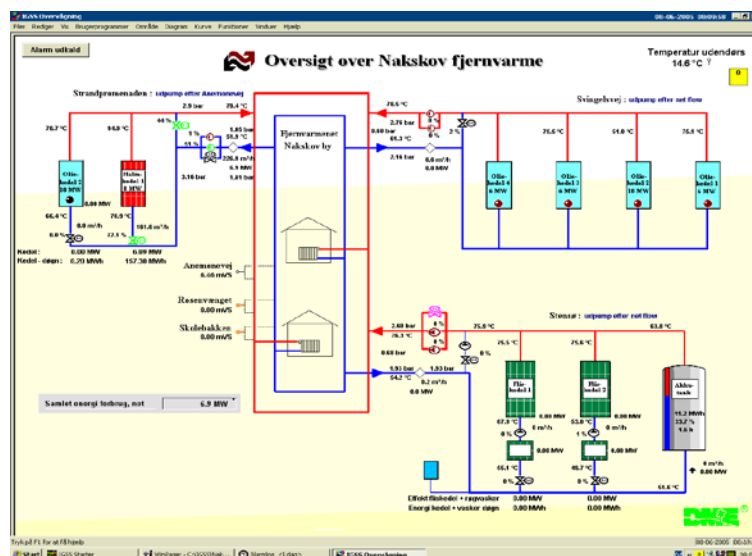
IGSS Oversigtsbillede 08-06-2005 00:00:58

Filer Rediger Vis Brugerprogrammer Område Diagram Kurve Funktioner Vinduer Hjælp

Alarm udkald

Oversigt over Nakskov fjernvarme

Temperatur udendørs
14.6 °C

0

Strandpromenaden : udpump efter Anemonevej

2.9 bar 78.4 °C

76.7 °C 94.0 °C

44 %

5 %
11 %

1.85 bar
55.3 °C
226.9 m³/h
6.9 MW
1.01 bar

3.16 bar

Olie-kedel 2 30 MW

Halm-kedel 1 8 MW

66.4 °C 0.00 MW 76.9 °C 101.6 m³/h

0.0 m³/h

0.0 % 22.5 %

Kedel: 0.00 MW 0.89 MW
Kedel - døgn: 0.20 MWh 157.38 MWh

Fjernvarmenet Nakskov by

76.5 °C
2.75 bar
0.00 bar
55.3 °C
2.16 bar
0 %
2 %
0.0 m³/h
0.0 MW

Svingelvej : udpump efter set flow

75.5 °C 51.0 °C 75.5 °C

Olie-kedel 4 6 MW
Olie-kedel 3 6 MW
Olie-kedel 2 10 MW
Olie-kedel 1 6 MW

Anemonevej
0.00 mVS

Rosenvænget
0.00 mVS

Skolebakken
0.00 mVS

Stensø : udpump efter set flow

2.60 bar
76.3 °C
0.60 bar
0 %
0 %
75.8 °C
0 %
1.93 bar
54.2 °C
1.93 bar
0.2 m³/h
0.0 MW

75.5 °C 75.6 °C 63.8 °C

Flis-kedel 1
Flis-kedel 2
Akku-tank

0.00 MW 0.00 MW
11.2 MWh
33.7 %
1.6 h

67.3 °C 53.9 °C
0 % 0 m³/h 1 % 0 m³/h
0 m³/h
0.00 MW 0.00 MW
0.00 MW

55.1 °C 45.7 °C 51.6 °C

Samlet energi forbrug, net 6.9 MW

Effekt fliskedel + røgvasker 0.00 MW 0.00 MW
Energi kedel + vasker døgn 0.00 MWh 0.00 MWh

DME

Tryk på F1 for at få hjælp

Start IGSS Starter Windows - C:\IGSS\Nak... Alarmliste IGSS Oversigtsbillede

08-06-2005 00:00